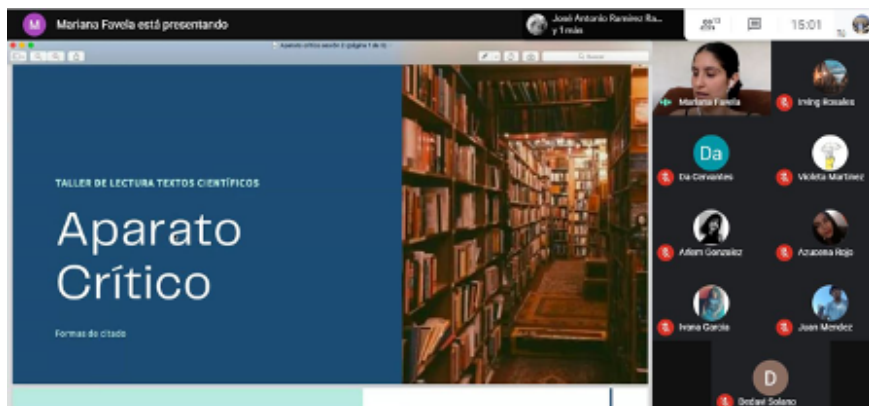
M Mariano Favela está presentando

José Antonio Ramírez Ra... y 1 más

15:01

Aparato crítico escrito 2 (página 1 de 3)

TALLER DE LECTURA TEXTOS CIENTÍFICOS

Aparato Crítico

Formas de citado

Mariano Favela

Irving Rosales

Da

Da Cervantes

Violeta Martínez

Arlem González

Azucena Rojo

Ivana García

Juan Méndez

D

Dedavi Solano